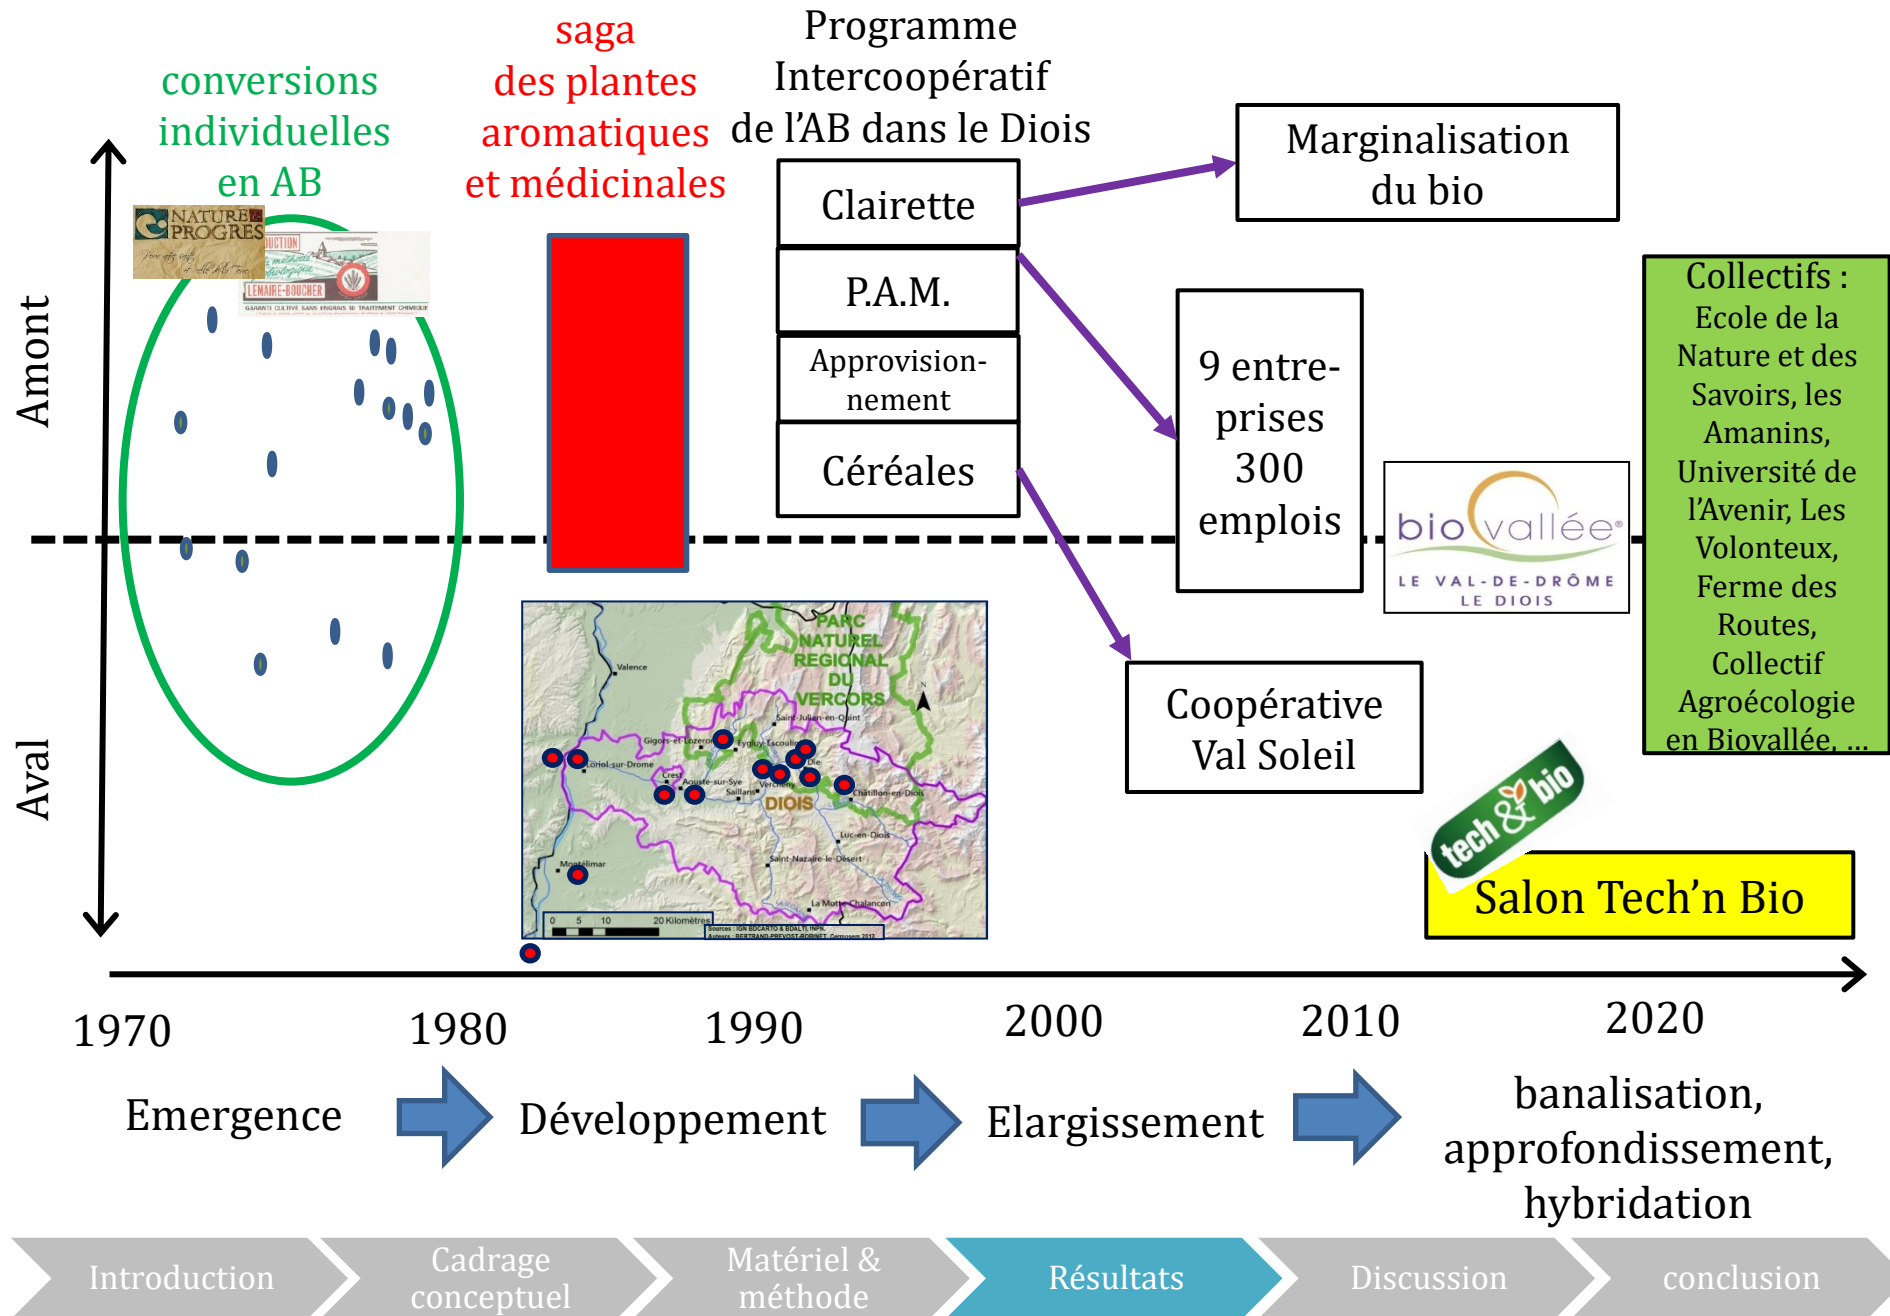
conversions individuelles en AB

saga des plantes aromatiques et médicinales

Programme Intercoopératif de l'AB dans le Diois

Amont

Aval

NATURE & PROGRES

LEMAIRE-BOUCHER

Clairette

P.A.M.

Approvision-nement

Céréales

Marginalisation du bio

9 entre-prises 300 emplois

bio vallée LE VAL-DE-DRÔME LE DIOIS

Collectifs : Ecole de la Nature et des Savoirs, les Amanins, Université de l'Avenir, Les Volonteux, Ferme des Routes, Collectif Agroécologie en Biovallée, ...

PARC NATUREL REGIONAL DU VERCORS

Valence

Gigors-et-Lozeron

Eygluy-Escoulin

Saint-Julien-en-Quint

Loriol-sur-Drome

Crest

Aouste-sur-Sye

Saillans

Vercheny

Die

DIOIS

Châtillon-en-Diois

Luc-en-Diois

Montélimar

Saint-Nazaire-le-Désert

La Motte-Chalancon

0 5 10 20 Kilomètres

Coopérative Val Soleil

tech & bio

Salon Tech'n Bio

1970 1980 1990 2000 2010 2020

Emergence

Développement

Elargissement

banalisation, approfondissement, hybridation

Introduction | Cadrage conceptuel | Matériel & méthode | Résultats | Discussion | conclusion